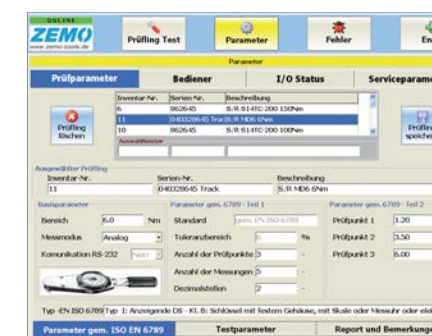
ONLINE
ZEMO
www.zemo-tools.de

Prüfling Test
Parameter
Fehler
En

Parameter

Prüfparameter
Bediener
I/O Status
Serviceparame

Prüfling löschen

| Inventar-Nr. | Serien-Nr. | Beschreibung |
|---|---|---|
| 6 | 862645 | S/R S14TC-200 150Nm |
| 11 | 04032864S Track | S/R MD6 6Nm |
| 10 | 862645 | S/R S14TC-200 100Nm |

Auswahlfenster

Prüfling speiche

Ausgewählter Prüfling
Inventar-Nr.
11
Serien-Nr.
04032864S Track
Beschreibung
S/R MD6 6Nm

Basisparameter
Bereich 6.0 Nm
Messmodus Analog
Kommunikation RS-232 Nein

Parameter gem. 6789 - Teil 1
Standard gem. EN ISO 6789
Toleranzbereich %
Anzahl der Prüfpunkte 3
Anzahl der Messungen 5
Dezimalstellen 2

Parameter gem. 6789 - Teil 2
Prüfpunkt 1 1.20
Prüfpunkt 2 3.50
Prüfpunkt 3 6.00

Typ -EN ISO 6789 Typ 1: Anzeigende DS - Kl. B: Schlüssel mit festem Gehäuse, mit Skale oder Messuhr oder ele

Parameter gem. ISO EN 6789
Testparameter
Report und Bemerkunge